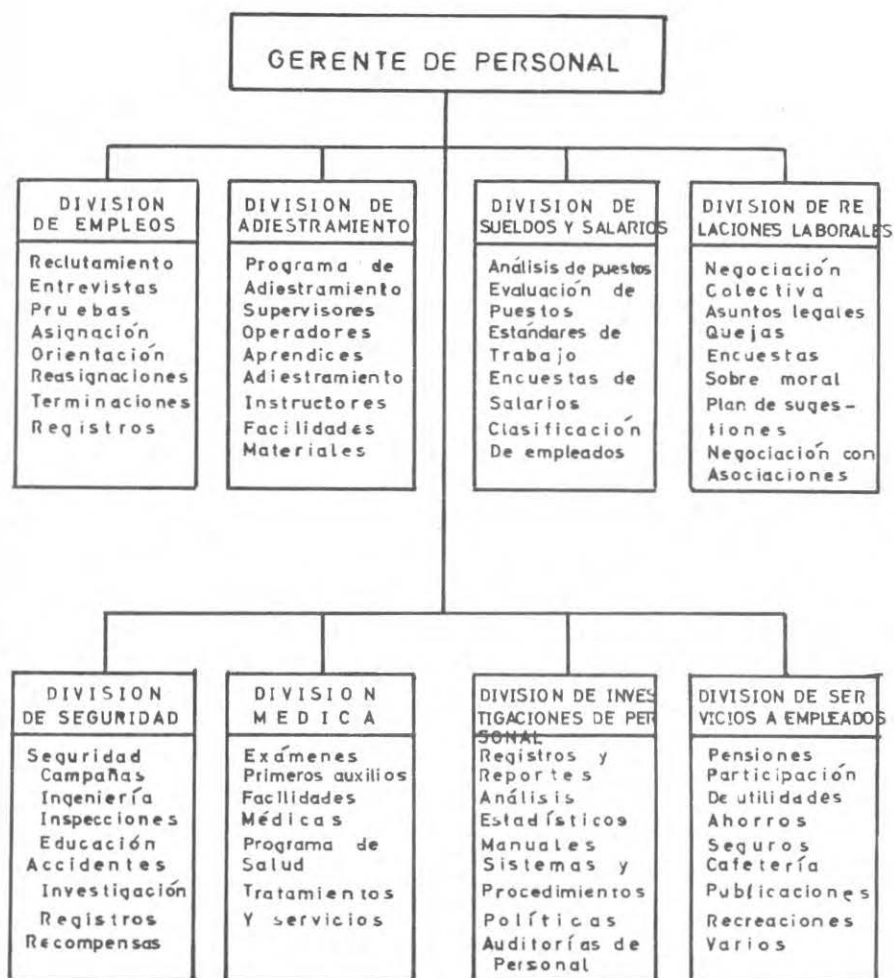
GERENTE DE PERSONAL

DIVISION DE EMPLEOS

Reclutamiento
Entrevistas
Pruebas
Asignación
Orientación
Reasignaciones
Terminaciones
Registros

DIVISION DE ADIESTRAMIENTO

Programa de Adiestramiento
Supervisores
Operadores
Aprendices
Adiestramiento
Instructores
Facilidades
Materiales

DIVISION DE SUELDOS Y SALARIOS

Análisis de puestos
Evaluación de Puestos
Estándares de Trabajo
Encuestas de Salarios
Clasificación De empleados

DIVISION DE RELACIONES LABORALES

Negociación Colectiva
Asuntos legales
Quejas
Encuestas
Sobre moral
Plan de sugestiones
Negociación con Asociaciones

DIVISION DE SEGURIDAD

Seguridad
Campañas
Ingeniería
Inspecciones
Educación
Accidentes
Investigación
Registros
Recompensas

DIVISION MEDICA

Exámenes
Primeros auxilios
Facilidades
Médicas
Programa de Salud
Tratamientos
Y servicios

DIVISION DE INVESTIGACIONES DE PERSONAL

Registros y Reportes
Análisis
Estadísticos
Manuales
Sistemas y
Procedimientos
Políticas
Auditorías de Personal

DIVISION DE SERVICIOS A EMPLEADOS

Pensiones
Participación
De utilidades
Ahorros
Seguros
Cafetería
Publicaciones
Recreaciones
Varios